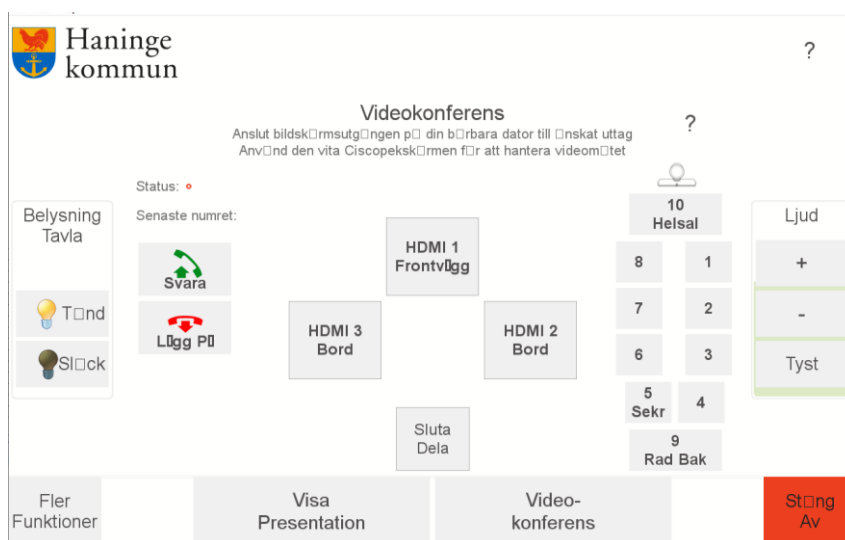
Haninge kommun

?

Videokonferens
Anslut bildsk□rmsutg□ngen p□ din b□rbara dator till □nskat uttag
Anv□nd den vita Ciscopeksk□rmen f□r att hantera videom□tet

?

Status:

Senaste numret:

Belysning Tavla

T□nd

Sl□ck

Svara

L□gg P□

HDMI 1 Frontv□gg

HDMI 3 Bord

HDMI 2 Bord

Sluta Dela

10 Helsal

8

1

7

2

6

3

5 Sekr

4

9 Rad Bak

Ljud

+

-

Tyst

Fler Funktioner

Visa Presentation

Video-konferens

St□ng Av